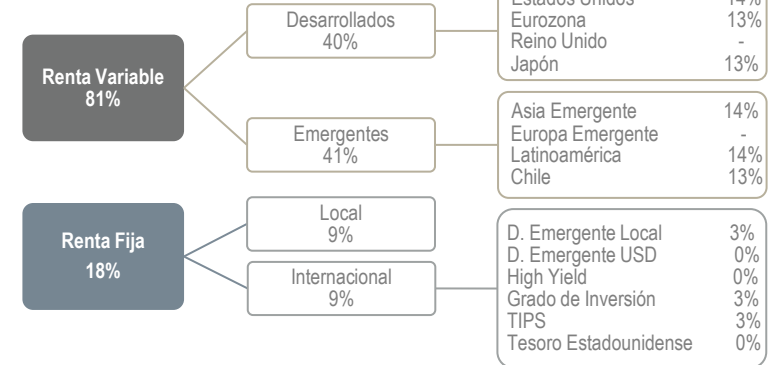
Renta Variable
81%

Desarrollados
40%

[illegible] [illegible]
Eurozona 13%
Reino Unido -
Japón 13%

Emergentes
41%

Asia Emergente 14%
Europa Emergente -
Latinoamérica 14%
Chile 13%

Renta Fija
18%

Local
9%

Internacional
9%

D. Emergente Local 3%
D. Emergente USD 0%
High Yield 0%
Grado de Inversión 3%
TIPS 3%
Tesoro Estadounidense 0%